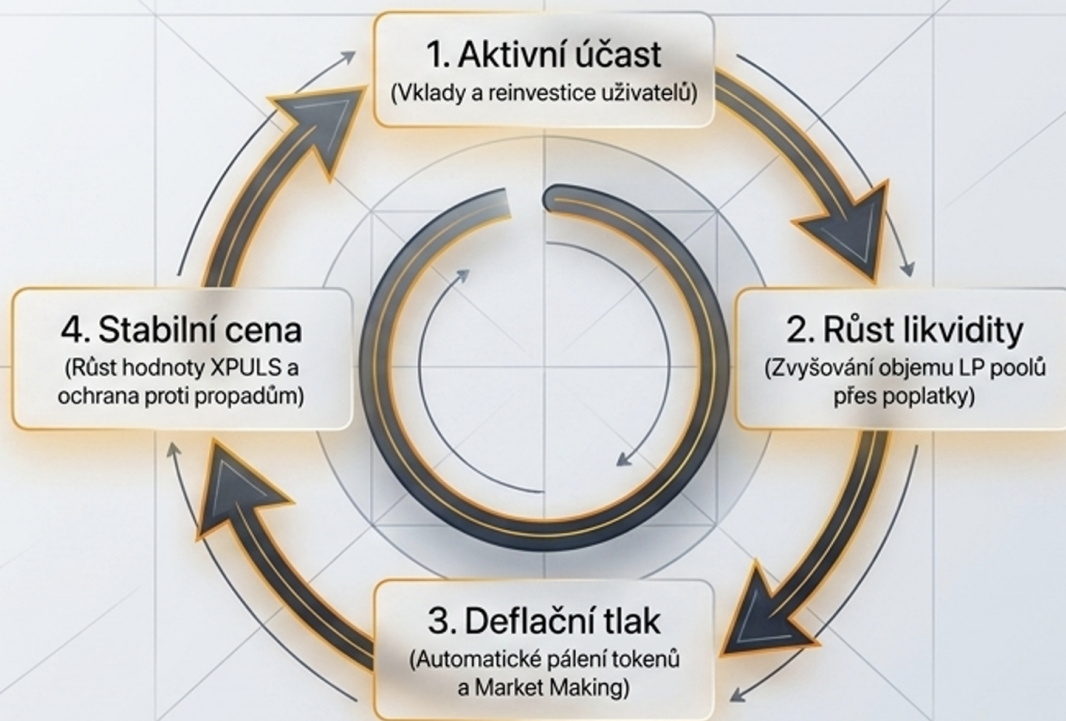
1. Aktivní účast
(Vklady a reinvestice uživatelů)

2. Růst likvidity
(Zvyšování objemu LP poolů přes poplatky)

3. Deflační tlak
(Automatické pálení tokenů a Market Making)

4. Stabilní cena
(Růst hodnoty XPULS a ochrana proti propadům)